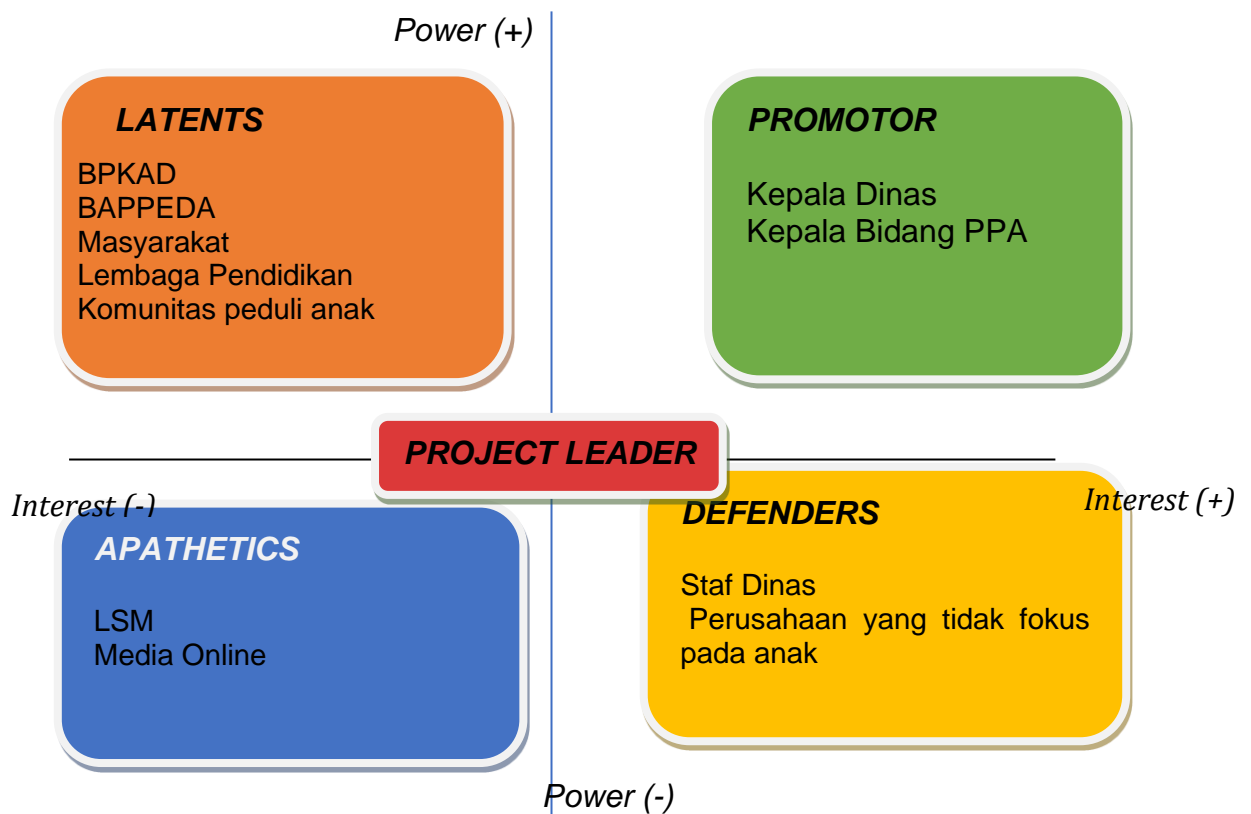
Power (+)

LATENTS

BPKAD
BAPPEDA
Masyarakat
Lembaga Pendidikan
Komunitas peduli anak

PROMOTOR

Kepala Dinas
Kepala Bidang PPA

PROJECT LEADER

Interest (-)

Interest (+)

APATHETICS

LSM
Media Online

DEFENDERS

Staf Dinas
Perusahaan yang tidak fokus pada anak

Power (-)